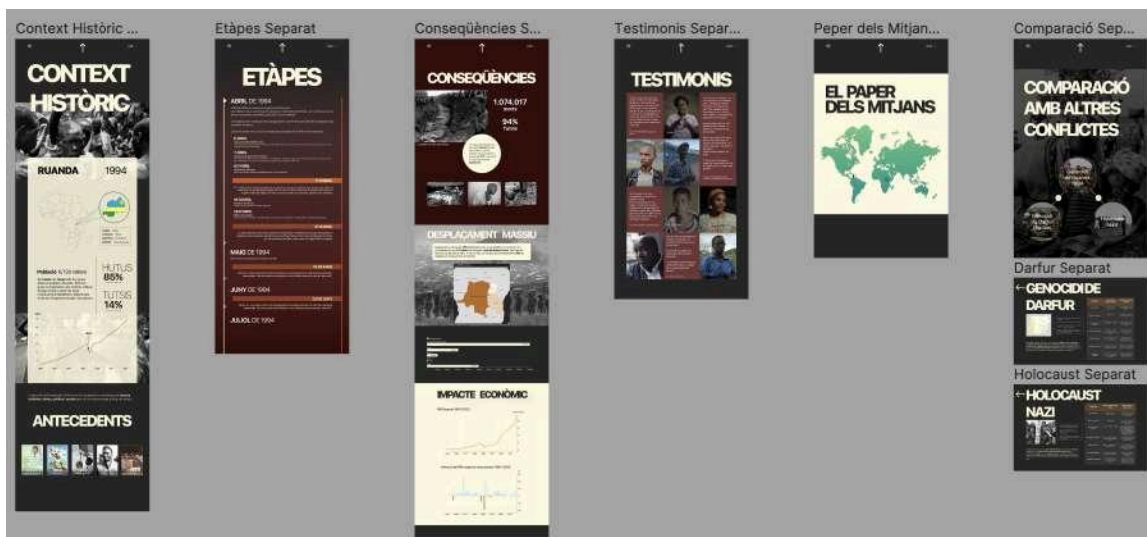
Context Històric ...

CONTEXT HISTÒRIC

RUANDA 1994

HUTUS 85%

TUTSIS 14%

ANTECEDENTS

Etàpes Separat

ETÀPES

ABRIL DE 1994

MAIG DE 1994

JUNY DE 1994

JULIOL DE 1994

Conseqüències S...

CONSEQÜÈNCIES

1.074.017

94%

DESPLAÇAMENT MASSIU

IMPACTE ECONÒMIC

Testimonis Separ...

TESTIMONIS

Peper dels Mitjan...

EL PAPER DELS MITJANS

Comparació Sep...

COMPARACIÓ AMB ALTRES CONFLICTES

Darfur Separat

← GENOCIDI DE DARFUR

Holocaust Separat

← HOLOCAUST NAZI